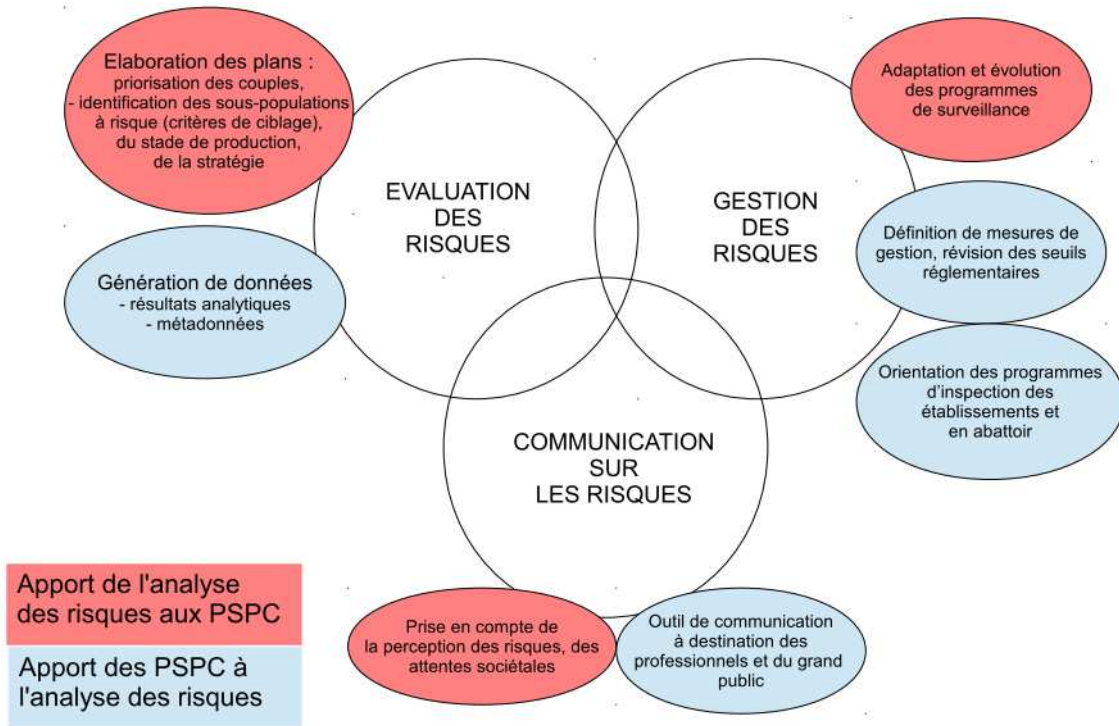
Elaboration des plans :
priorisation des couples,
- identification des sous-populations à risque (critères de ciblage),
du stade de production,
de la stratégie

EVALUATION DES RISQUES

Génération de données
- résultats analytiques
- métadonnées

Adaptation et évolution des programmes de surveillance

GESTION DES RISQUES

Définition de mesures de gestion, révision des seuils réglementaires

Orientation des programmes d'inspection des établissements et en abattoir

COMMUNICATION SUR LES RISQUES

Apport de l'analyse des risques aux PSPC

Apport des PSPC à l'analyse des risques

Prise en compte de la perception des risques, des attentes sociétales

Outil de communication à destination des professionnels et du grand public